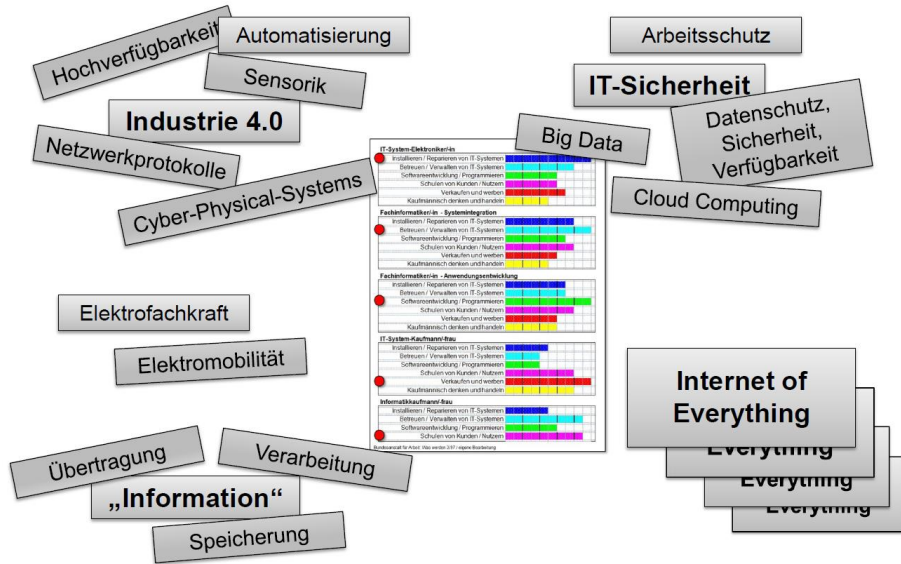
Hochverfügbarkeit

Automatisierung

Sensorik

Industrie 4.0

Netzwerkprotokolle

Cyber-Physical-Systems

Arbeitsschutz

IT-Sicherheit

Datenschutz, Sicherheit, Verfügbarkeit

Big Data

Cloud Computing

IT-System-Elektroniker/-in
Installieren / Reparieren von IT-Systemen
Betreuen / Verwalten von IT-Systemen
Softwareentwicklung / Programmieren
Schulen von Kunden / Nutzern
Verkaufen und werben
Kaufmännisch denken und handeln

Fachinformatiker/-in - Systemintegration
Installieren / Reparieren von IT-Systemen
Betreuen / Verwalten von IT-Systemen
Softwareentwicklung / Programmieren
Schulen von Kunden / Nutzern
Verkaufen und werben
Kaufmännisch denken und handeln

Fachinformatiker/-in - Anwendungsentwicklung
Installieren / Reparieren von IT-Systemen
Betreuen / Verwalten von IT-Systemen
Softwareentwicklung / Programmieren
Schulen von Kunden / Nutzern
Verkaufen und werben
Kaufmännisch denken und handeln

IT-System-Kaufmann/-frau
Installieren / Reparieren von IT-Systemen
Betreuen / Verwalten von IT-Systemen
Softwareentwicklung / Programmieren
Schulen von Kunden / Nutzern
Verkaufen und werben
Kaufmännisch denken und handeln

Informatikkaufmann/-frau
Installieren / Reparieren von IT-Systemen
Betreuen / Verwalten von IT-Systemen
Softwareentwicklung / Programmieren
Schulen von Kunden / Nutzern

Bundesanstalt für Arbeit: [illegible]

Elektrofachkraft

Elektromobilität

Internet of Everything

Everything

Everything

Everything

Übertragung

Verarbeitung

„Information“

Speicherung